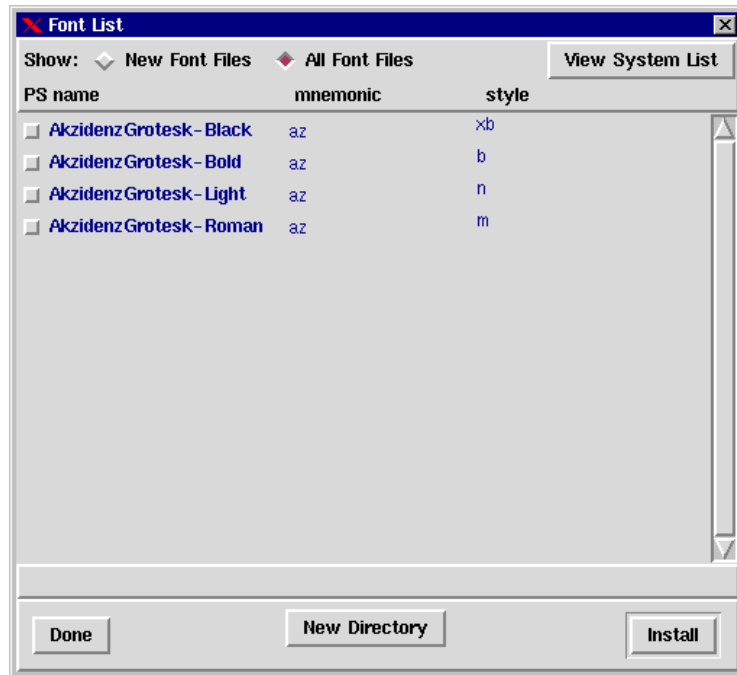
Font List

Show: New Font Files All Font Files

View System List

| PS name | mnemonic | style |
|---|---|---|
| AkzidenzGrotesk-Black | az | xb |
| AkzidenzGrotesk-Bold | az | b |
| AkzidenzGrotesk-Light | az | n |
| AkzidenzGrotesk-Roman | az | m |

Done

New Directory

Install